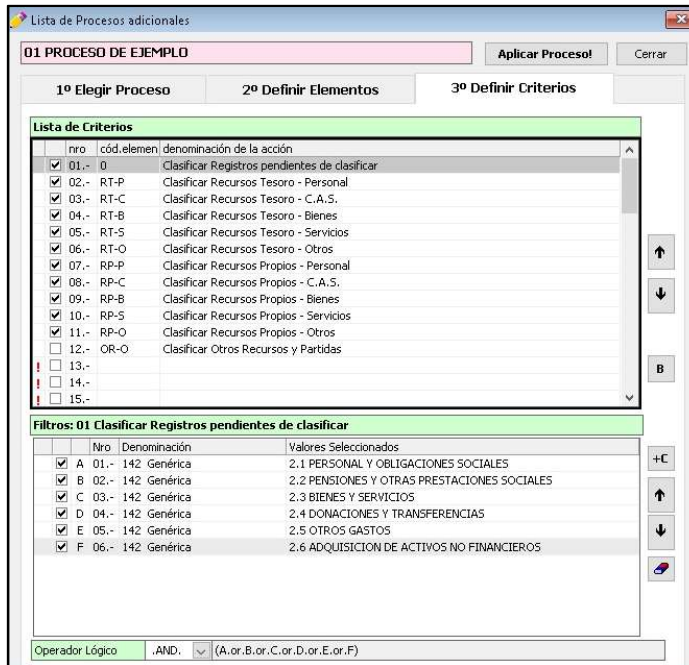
Lista de Procesos adicionales

01 PROCESO DE EJEMPLO

Aplicar Proceso!

Cerrar

1º Elegir Proceso

2º Definir Elementos

3º Definir Criterios

Lista de Criterios

| | nro | cód.elemen | denominación de la acción |
|---|---|---|---|
| ☑ | 01.- | 0 | Clasificar Registros pendientes de clasificar |
| ☑ | 02.- | RT-P | Clasificar Recursos Tesoro - Personal |
| ☑ | 03.- | RT-C | Clasificar Recursos Tesoro - C.A.S. |
| ☑ | 04.- | RT-B | Clasificar Recursos Tesoro - Bienes |
| ☑ | 05.- | RT-S | Clasificar Recursos Tesoro - Servicios |
| ☑ | 06.- | RT-O | Clasificar Recursos Tesoro - Otros |
| ☑ | 07.- | RP-P | Clasificar Recursos Propios - Personal |
| ☑ | 08.- | RP-C | Clasificar Recursos Propios - C.A.S. |
| ☑ | 09.- | RP-B | Clasificar Recursos Propios - Bienes |
| ☑ | 10.- | RP-S | Clasificar Recursos Propios - Servicios |
| ☑ | 11.- | RP-O | Clasificar Recursos Propios - Otros |
| ☐ | 12.- | OR-O | Clasificar Otros Recursos y Partidas |
| ! ☐ | 13.- | | |
| ! ☐ | 14.- | | |
| ! ☐ | 15.- | | |

B

Filtros: 01 Clasificar Registros pendientes de clasificar

| | | Nro | Denominación | Valores Seleccionados |
|---|---|---|---|---|
| ☑ | A | 01.- | 142 Genérica | 2.1 PERSONAL Y OBLIGACIONES SOCIALES |
| ☑ | B | 02.- | 142 Genérica | 2.2 PENSIONES Y OTRAS PRESTACIONES SOCIALES |
| ☑ | C | 03.- | 142 Genérica | 2.3 BIENES Y SERVICIOS |
| ☑ | D | 04.- | 142 Genérica | 2.4 DONACIONES Y TRANSFERENCIAS |
| ☑ | E | 05.- | 142 Genérica | 2.5 OTROS GASTOS |
| ☑ | F | 06.- | 142 Genérica | 2.6 ADQUISICION DE ACTIVOS NO FINANCIEROS |

+C

Operador Lógico .AND. (A.or.B.or.C.or.D.or.E.or.F)